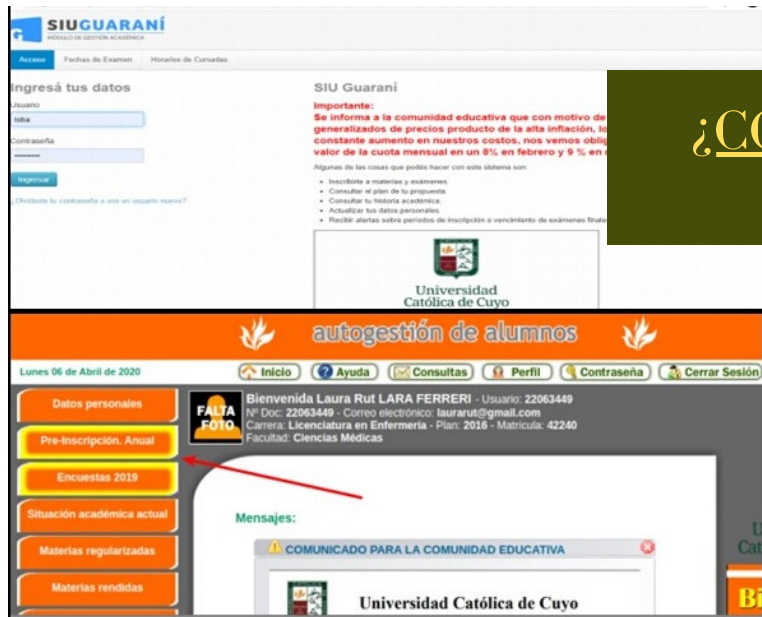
SIU GUARANÍ
MÓDULO DE GESTIÓN ACADÉMICA

Acceso | Fechas de Examen | Horarios de Cursadas

Ingresá tus datos
Usuario
loba
Contraseña
••••••••
Ingresar
¿Olvidaste tu contraseña o sos un usuario nuevo?

SIU Guaraní
Importante:
Se informa a la comunidad educativa que con motivo de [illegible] generalizados de precios producto de la alta inflación, lo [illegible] constante aumento en nuestros costos, nos vemos oblig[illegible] valor de la cuota mensual en un 8% en febrero y 9 % en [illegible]

Algunas de las cosas que podés hacer con este sistema son:
• Inscribirte a materias y exámenes.
• Consultar el plan de tu propuesta.
• Consultar tu historia académica.
• Actualizar tus datos personales.
• Recibir alertas sobre períodos de inscripción o vencimiento de exámenes finales

Universidad Católica de Cuyo

¿CO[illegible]

autogestión de alumnos

Lunes 06 de Abril de 2020
Inicio | Ayuda | Consultas | Perfil | Contraseña | Cerrar Sesión

Datos personales
Pre-Inscripción. Anual
Encuestas 2019
Situación académica actual
Materias regularizadas
Materias rendidas

FALTA FOTO
Bienvenida Laura Rut LARA FERRERI - Usuario: 22063449
Nº Doc: 22063449 - Correo electrónico: laurarut@gmail.com
Carrera: Licenciatura en Enfermería - Plan: 2016 - Matrícula: 42240
Facultad: Ciencias Médicas

Mensajes:

COMUNICADO PARA LA COMUNIDAD EDUCATIVA

Universidad Católica de Cuyo

U
Cat
Bi